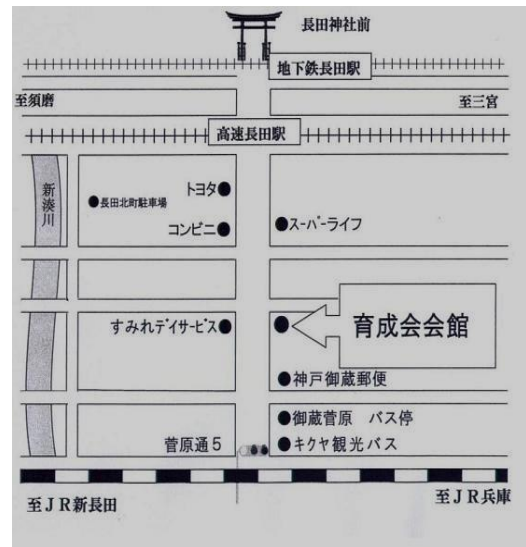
長田神社前

地下鉄長田駅

至須磨

至三宮

高速長田駅

新湊川

●長田北町駐車場

トヨタ●

コンビニ●

●スーパーライフ

すみれデイサービス●

●

育成会会館

●神戸御蔵郵便

●御蔵菅原 バス停

菅原通５

●キクヤ観光バス

至ＪＲ新長田

至ＪＲ兵庫